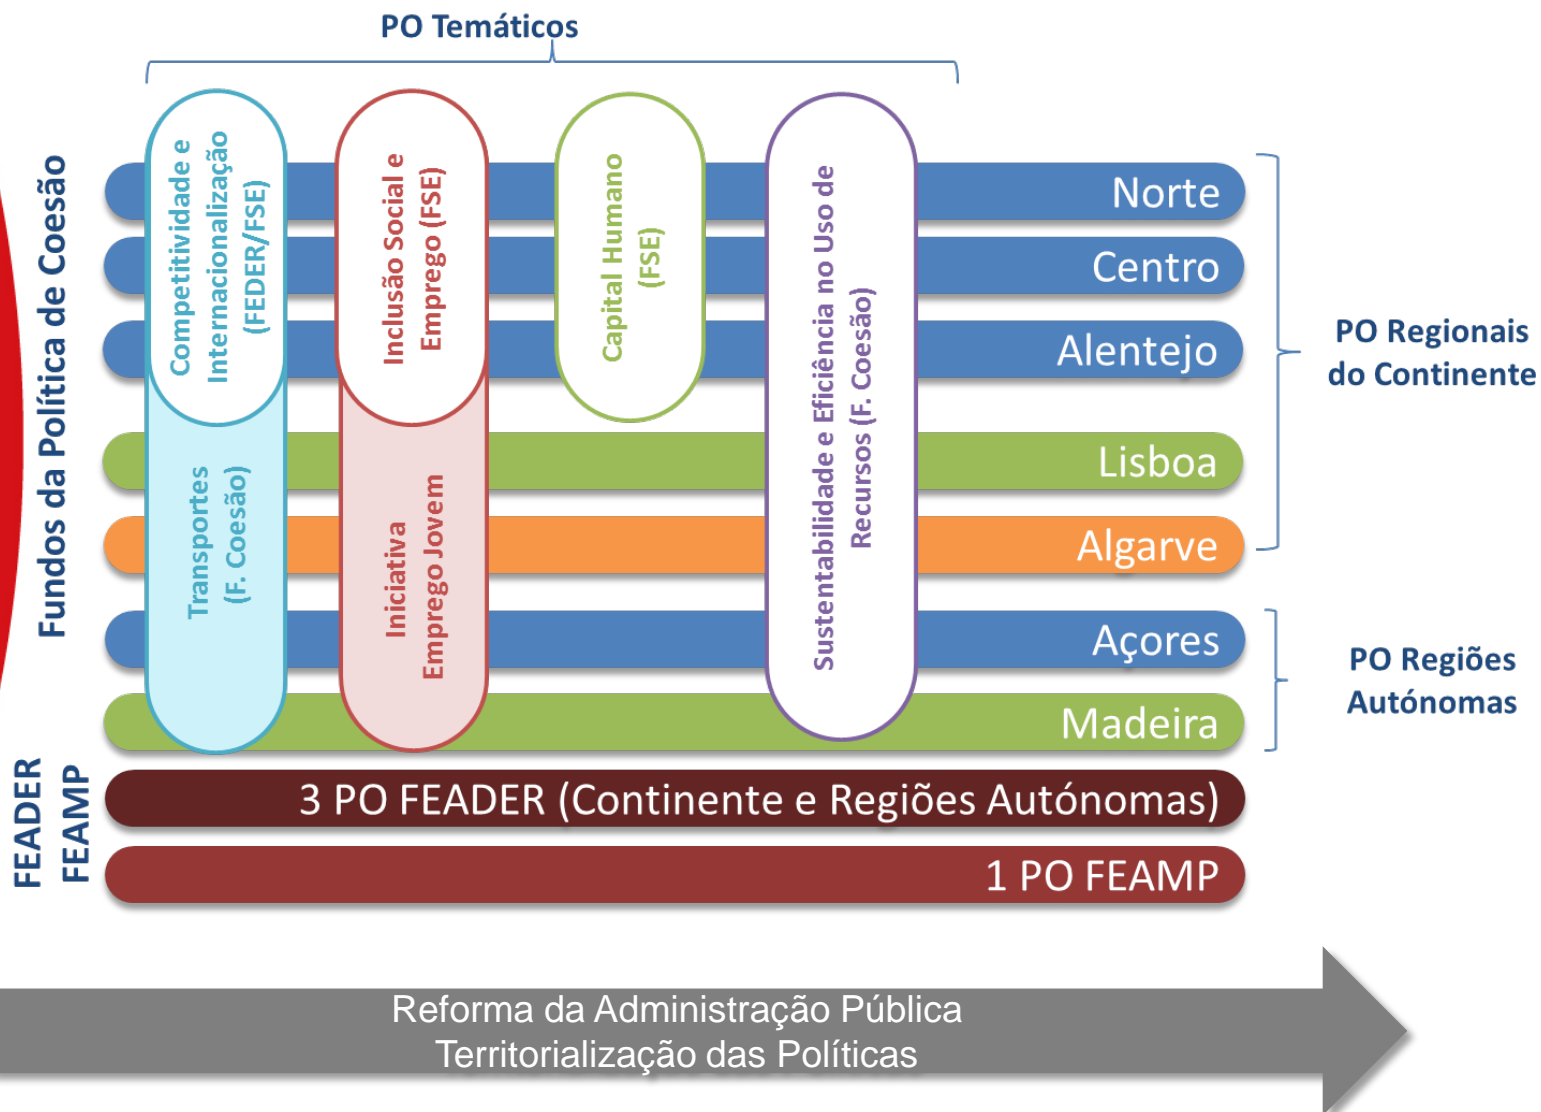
PO Temáticos

Fundos da Política de Coesão

Competitividade e Internacionalização (FEDER/FSE)

Inclusão Social e Emprego (FSE)

Capital Humano (FSE)

Sustentabilidade e Eficiência no Uso de Recursos (F. Coesão)

Transportes (F. Coesão)

Iniciativa Emprego Jovem

Norte
Centro
Alentejo
Lisboa
Algarve

PO Regionais do Continente

Açores
Madeira

PO Regiões Autónomas

FEADER
FEAMP

3 PO FEADER (Continente e Regiões Autónomas)

1 PO FEAMP

Reforma da Administração Pública
Territorialização das Políticas